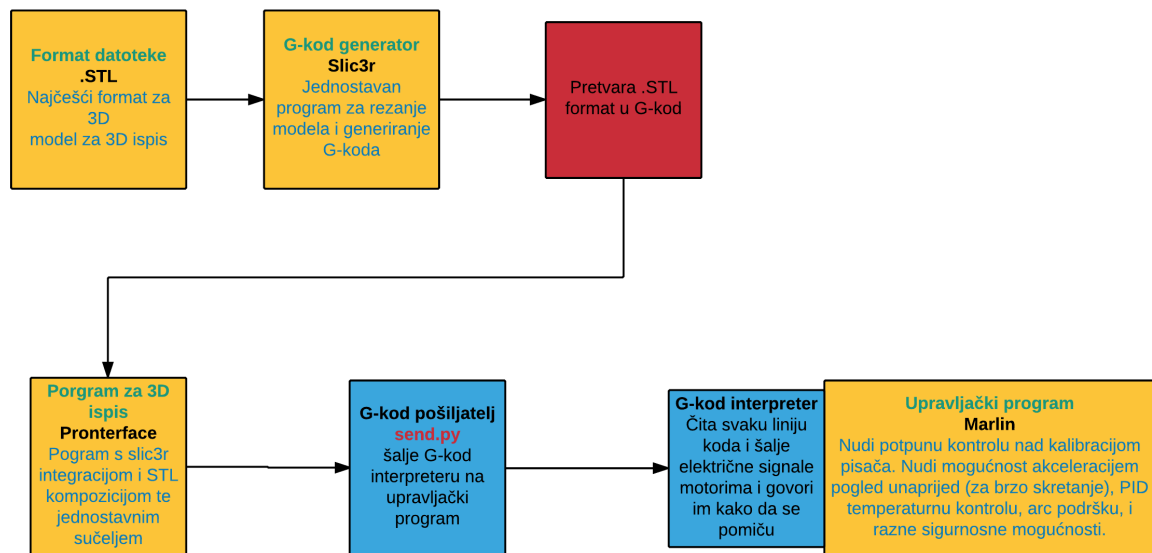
Format datoteke
.STL
Najčešći format za 3D model za 3D ispis

G-kod generator
Slic3r
Jednostavan program za rezanje modela i generiranje G-koda

Pretvara .STL format u G-kod

Porgram za 3D ispis
Pronterface
Pogram s slic3r integracijom i STL kompozicijom te jednostavnim sučeljem

G-kod pošiljatelj
send.py
šalje G-kod interpreteru na upravljački program

G-kod interpreter
Čita svaku liniju koda i šalje električne signale motorima i govori im kako da se pomiču

Upravljački program
Marlin
Nudi potpunu kontrolu nad kalibracijom pisača. Nudi mogućnost akceleracijem pogled unaprijed (za brzo skretanje), PID temperaturnu kontrolu, arc podršku, i razne sigurnosne mogućnosti.